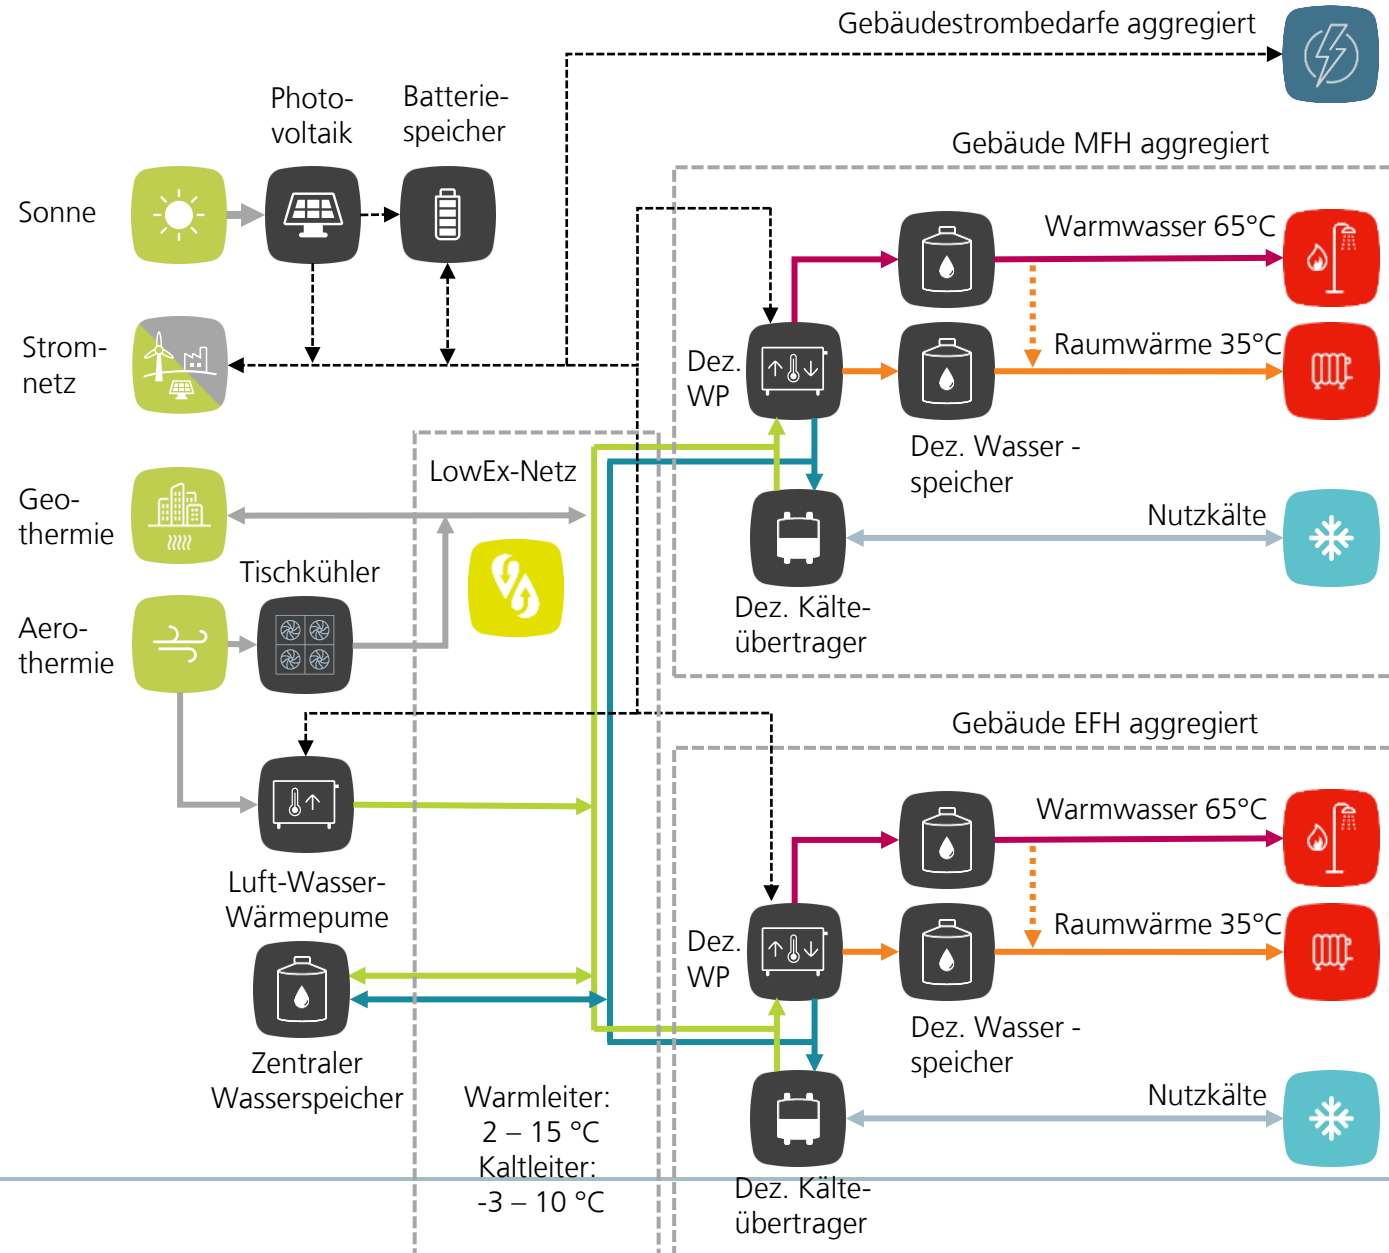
Gebäudestrombedarfe aggregiert

Photovoltaik

Batteriespeicher

Gebäude MFH aggregiert

Sonne

Warmwasser 65°C

Stromnetz

Dez. WP

Raumwärme 35°C

Dez. Wasser - speicher

LowEx-Netz

Geothermie

Nutzkälte

Tischkühler

Aerothermie

Dez. Kälteübertrager

Gebäude EFH aggregiert

Luft-Wasser-Wärmepume

Warmwasser 65°C

Dez. WP

Raumwärme 35°C

Dez. Wasser - speicher

Zentraler Wasserspeicher

Nutzkälte

Warmleiter: 2 – 15 °C Kaltleiter: -3 – 10 °C

Dez. Kälteübertrager